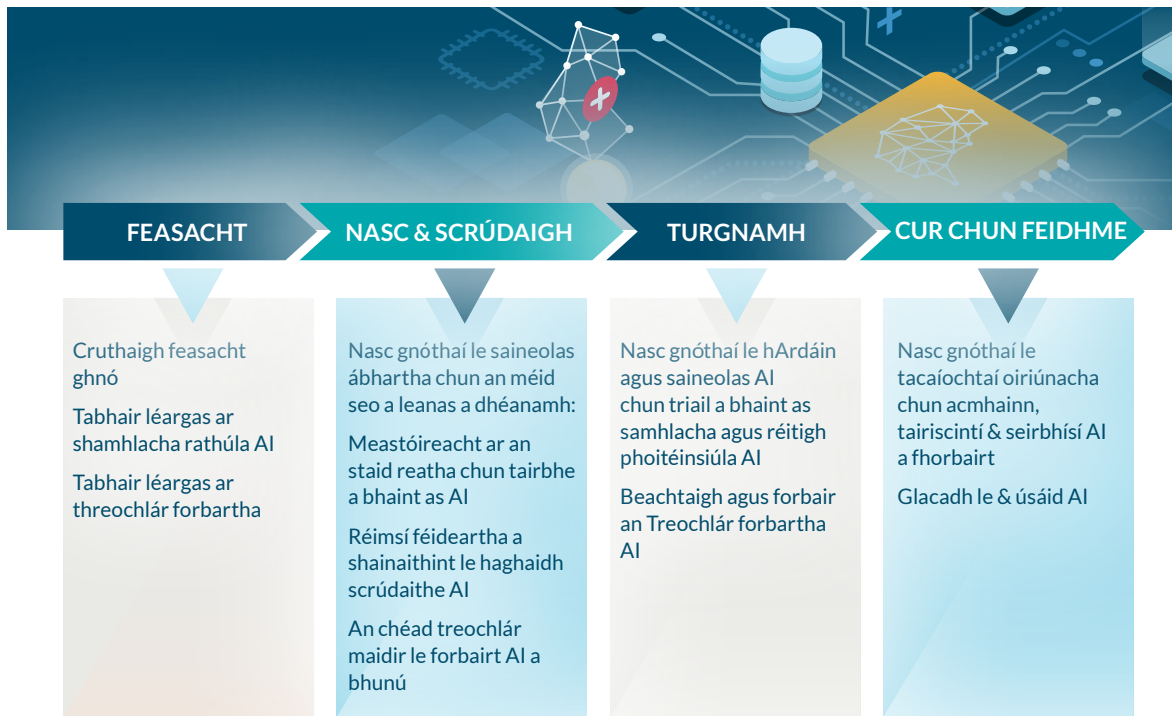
FEASACHT

NASC & SCRÚDAIGH

TURGNAMH

CUR CHUN FEIDHME

Cruthaigh feasacht ghnó

Tabhair léargas ar shamhlacha rathúla AI

Tabhair léargas ar threochlár forbartha

Nasc gnóthaí le saineolas ábhartha chun an méid seo a leanas a dhéanamh:

Meastóireacht ar an staid reatha chun tairbhe a bhaint as AI

Réimsí féideartha a shainaithint le haghaidh scrúdaithe AI

An chéad treochlár maidir le forbairt AI a bhunú

Nasc gnóthaí le hArdáin agus saineolas AI chun triail a bhaint as samhlacha agus réitigh phoitéinsiúla AI

Beachtaigh agus forbair an Treochlár forbartha AI

Nasc gnóthaí le tacaíochtaí oiriúnacha chun acmhainn, tairiscintí & seirbhísí AI a fhorbairt

Glacadh le & úsáid AI